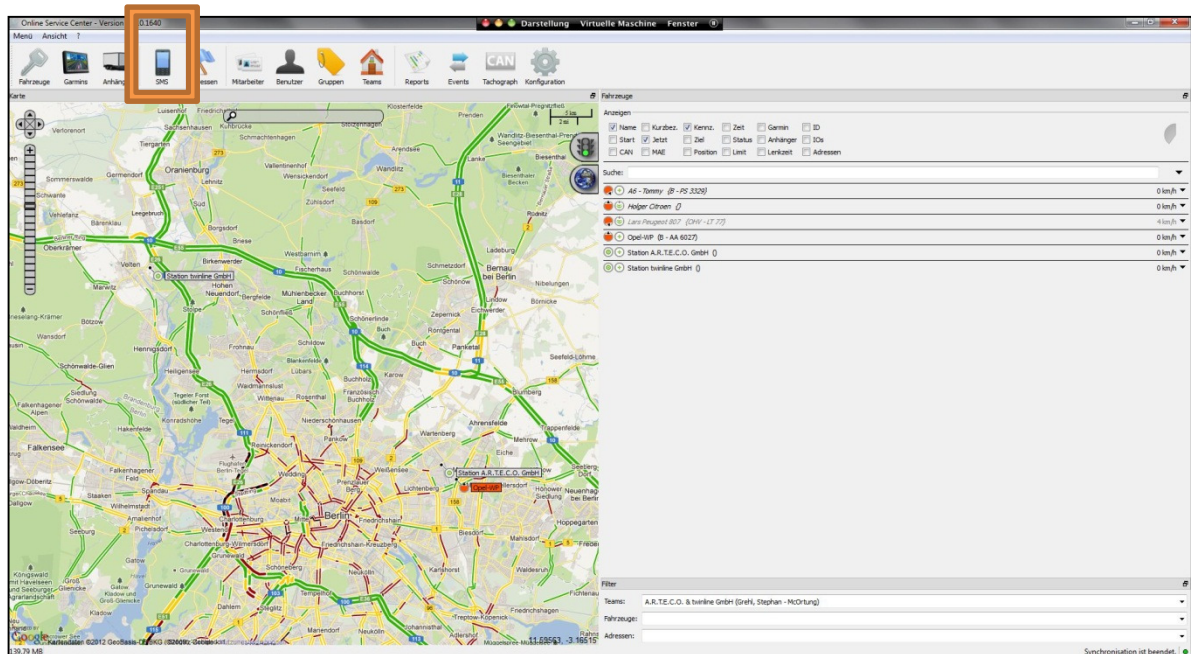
Online Service Center - Version 0.1640
Darstellung Virtuelle Maschine Fenster

Menü Ansicht ?

Fahrzeuge Garmins Anhäng SMS essen Mitarbeiter Benutzer Gruppen Teams Reports Events Tachograph Konfiguration

Karte

Fahrzeuge

Anzeigen
Name Kurzbez. Kennz. Zeit Garmin ID
Start Jetzt Ziel Status Anhänger IOs
CAN MAil Position Limit Lenkzeit Adressen

Suche:

A6 - Tommy (B - PS 3329) 0 km/h
Holger Citroen () 0 km/h
Lars Peugeot 807 (OHV - LT 77) 4 km/h
Opel-WP (B - AA 6027) 0 km/h
Station A.R.T.E.C.O. GmbH () 0 km/h
Station twinline GmbH () 0 km/h

Station twinline GmbH
Station A.R.T.E.C.O. GmbH
Opel-WP

Oranienburg
Bernau bei Berlin
Falkensee
Spandau
Berlin
Potsdam

Filter
Teams: A.R.T.E.C.O. & twinline GmbH (Grehl, Stephan - McOrtung)
Fahrzeuge:
Adressen:

Kartendaten ©2012 GeoBasis-DE/BKG (©2009), Google
11.68563, -3.16515
139.79 MB
Synchronisation ist beendet.